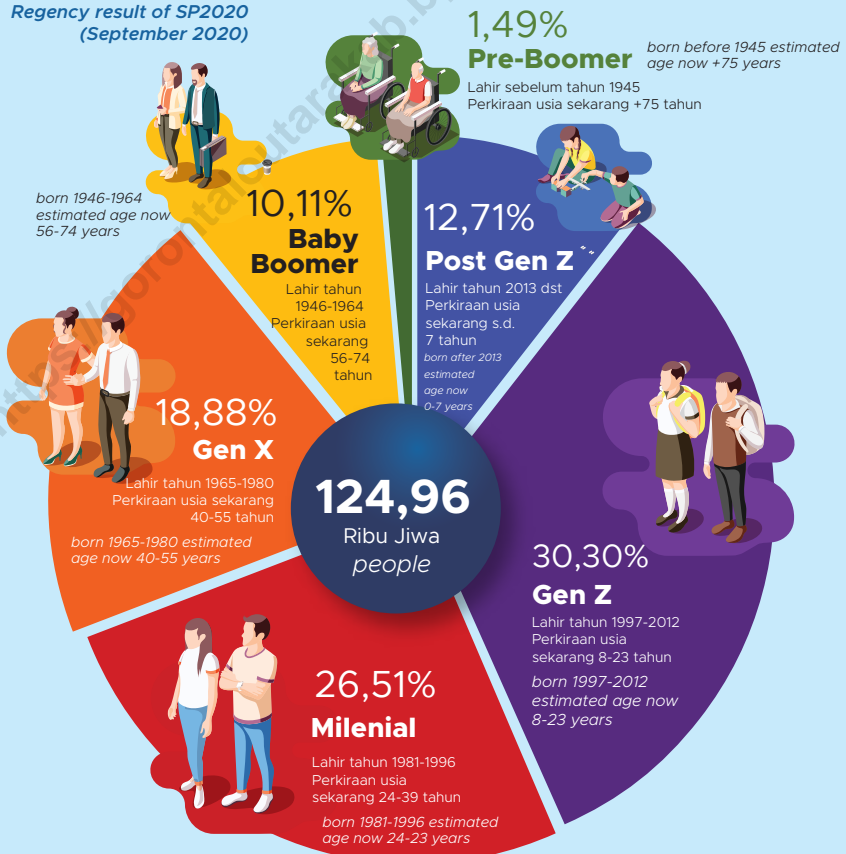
Regency result of SP2020 (September 2020)

1,49%
Pre-Boomer
born before 1945 estimated age now +75 years
Lahir sebelum tahun 1945
Perkiraan usia sekarang +75 tahun

born 1946-1964 estimated age now 56-74 years

10,11%
Baby Boomer
Lahir tahun 1946-1964
Perkiraan usia sekarang 56-74 tahun

12,71%
Post Gen Z
Lahir tahun 2013 dst
Perkiraan usia sekarang s.d. 7 tahun
born after 2013 estimated age now 0-7 years

18,88%
Gen X
Lahir tahun 1965-1980
Perkiraan usia sekarang 40-55 tahun
born 1965-1980 estimated age now 40-55 years

124,96
Ribu Jiwa
people

30,30%
Gen Z
Lahir tahun 1997-2012
Perkiraan usia sekarang 8-23 tahun
born 1997-2012 estimated age now 8-23 years

26,51%
Milenial
Lahir tahun 1981-1996
Perkiraan usia sekarang 24-39 tahun
born 1981-1996 estimated age now 24-23 years

https://gorontaloutarakab.b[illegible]